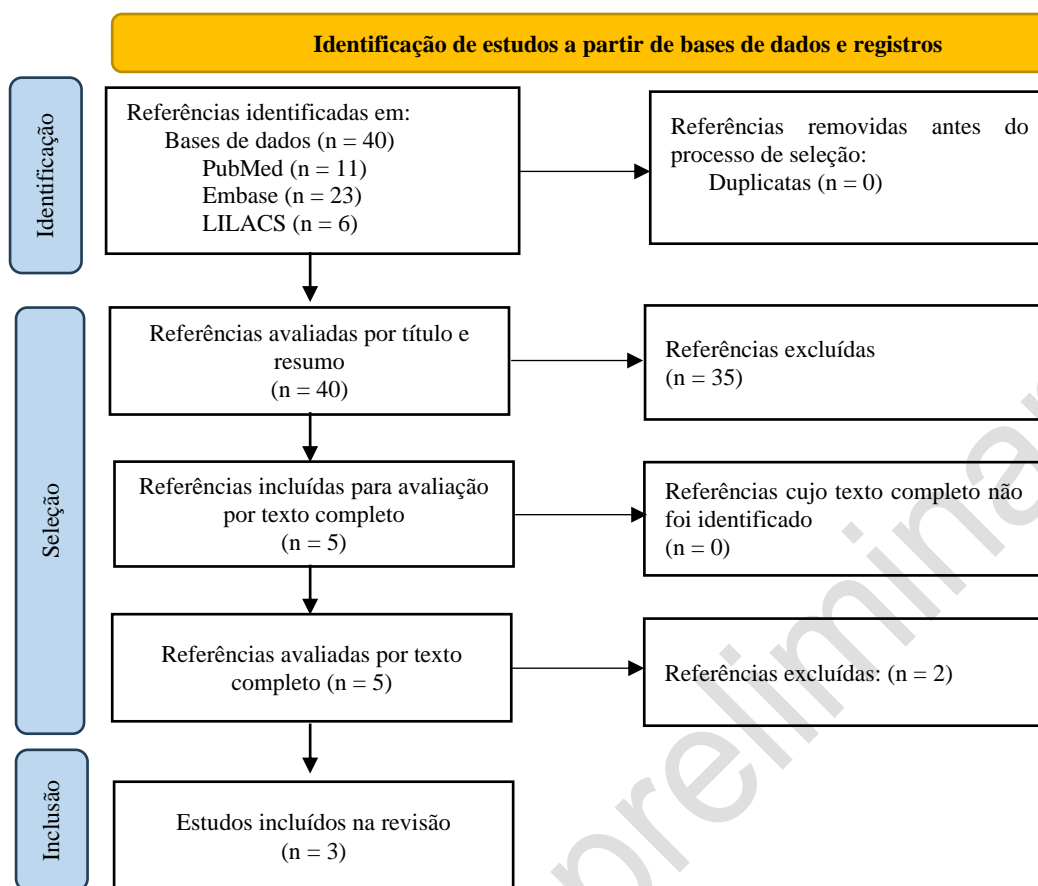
Identificação de estudos a partir de bases de dados e registros

Identificação

Referências identificadas em:
Bases de dados (n = 40)
PubMed (n = 11)
Embase (n = 23)
LILACS (n = 6)

Referências removidas antes do processo de seleção:
Duplicatas (n = 0)

Seleção

Referências avaliadas por título e resumo
(n = 40)

Referências excluídas
(n = 35)

Referências incluídas para avaliação por texto completo
(n = 5)

Referências cujo texto completo não foi identificado
(n = 0)

Referências avaliadas por texto completo (n = 5)

Referências excluídas: (n = 2)

Inclusão

Estudos incluídos na revisão
(n = 3)

preliminar